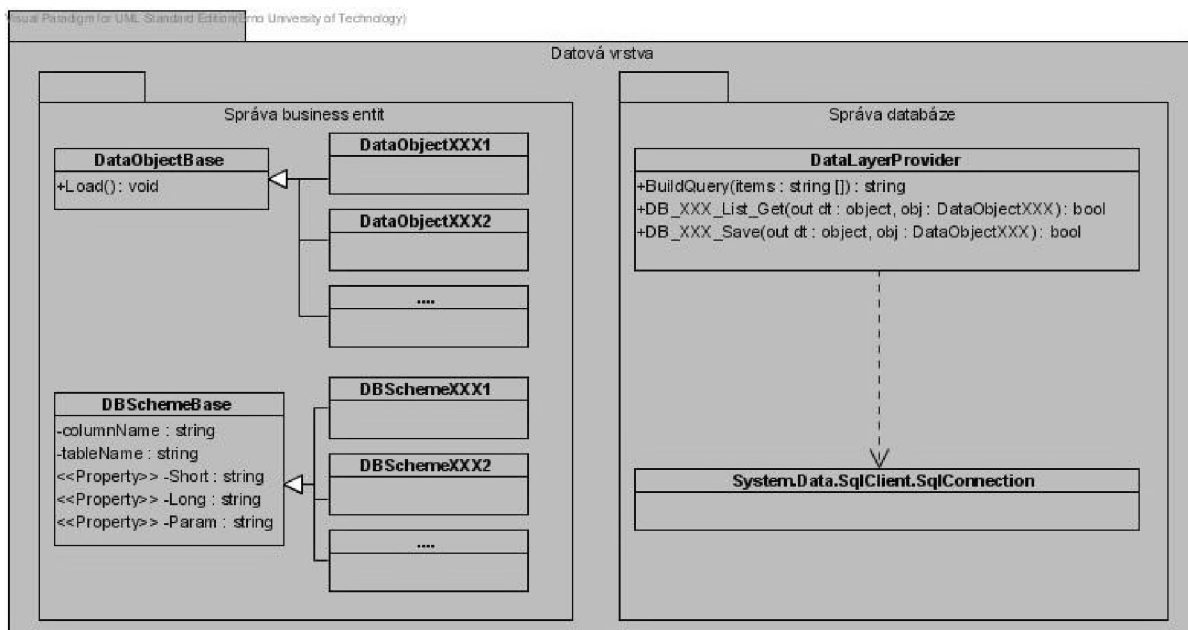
Visual Paradigm for UML Standard Edition(Brno University of Technology)

Datová vrstva

Správa business entit

DataObjectBase
+Load() : void

DataObjectXXX1

DataObjectXXX2

....

DBSchemeBase
-columnName : string
-tableName : string
<<Property>> -Short : string
<<Property>> -Long : string
<<Property>> -Param : string

DBSchemeXXX1

DBSchemeXXX2

....

Správa databáze

DataLayerProvider
+BuildQuery(items : string []) : string
+DB_XXX_List_Get(out dt : object, obj : DataObjectXXX) : bool
+DB_XXX_Save(out dt : object, obj : DataObjectXXX) : bool

System.Data.SqlClient.SqlConnection